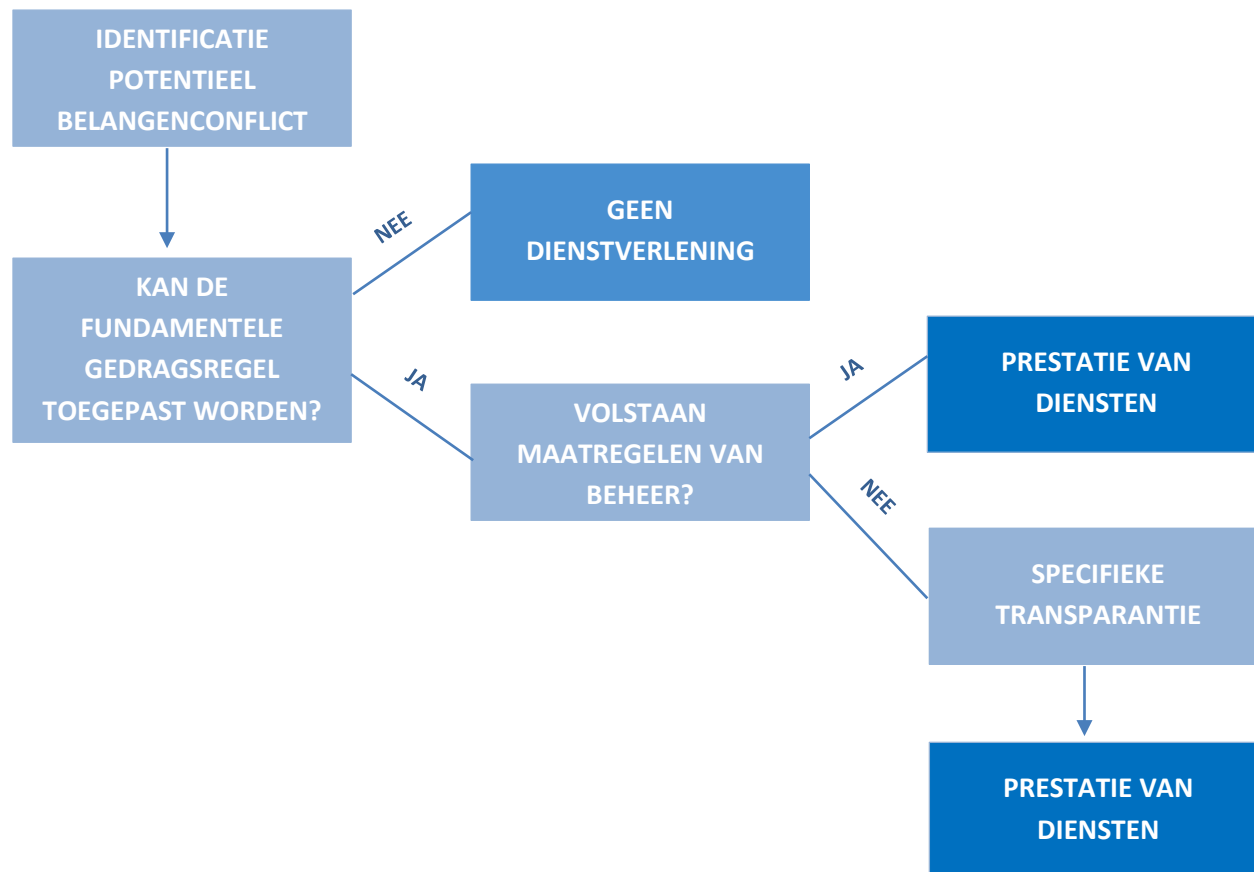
IDENTIFICATIE POTENTIEEL BELANGENCONFLICT

KAN DE FUNDAMENTELE GEDRAGSREGEL TOEGEPAST WORDEN?

NEE

GEEN DIENSTVERLENING

JA

VOLSTAAN MAATREGELEN VAN BEHEER?

JA

PRESTATIE VAN DIENSTEN

NEE

SPECIFIEKE TRANSPARANTIE

PRESTATIE VAN DIENSTEN